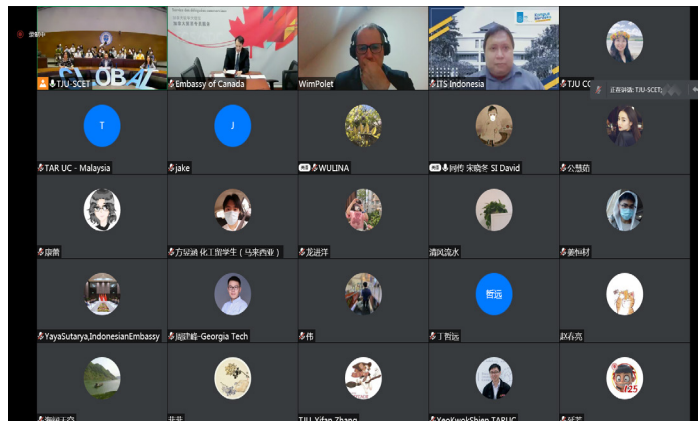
录制中

GLOBAL

TJU_SCET

Embassy of Canada

WimPolet

ITS Indonesia

TJU C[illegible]

正在讲话: TJU-SCET

T

TAR UC - Malaysia

J

jake

WULINA

同传 宋晓冬 SI David

公慧菡

康萧

方延涵 化工留学生（马来西亚）

龙进洋

清风流水

姜伟财

YayaSutarya,IndonesianEmbassy

周鹏峰-Georgia Tech

伟

哲远

丁哲远

赵春亮

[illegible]

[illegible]

TJU_Yifan Zhang

YeoKwokShien TARUC

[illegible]